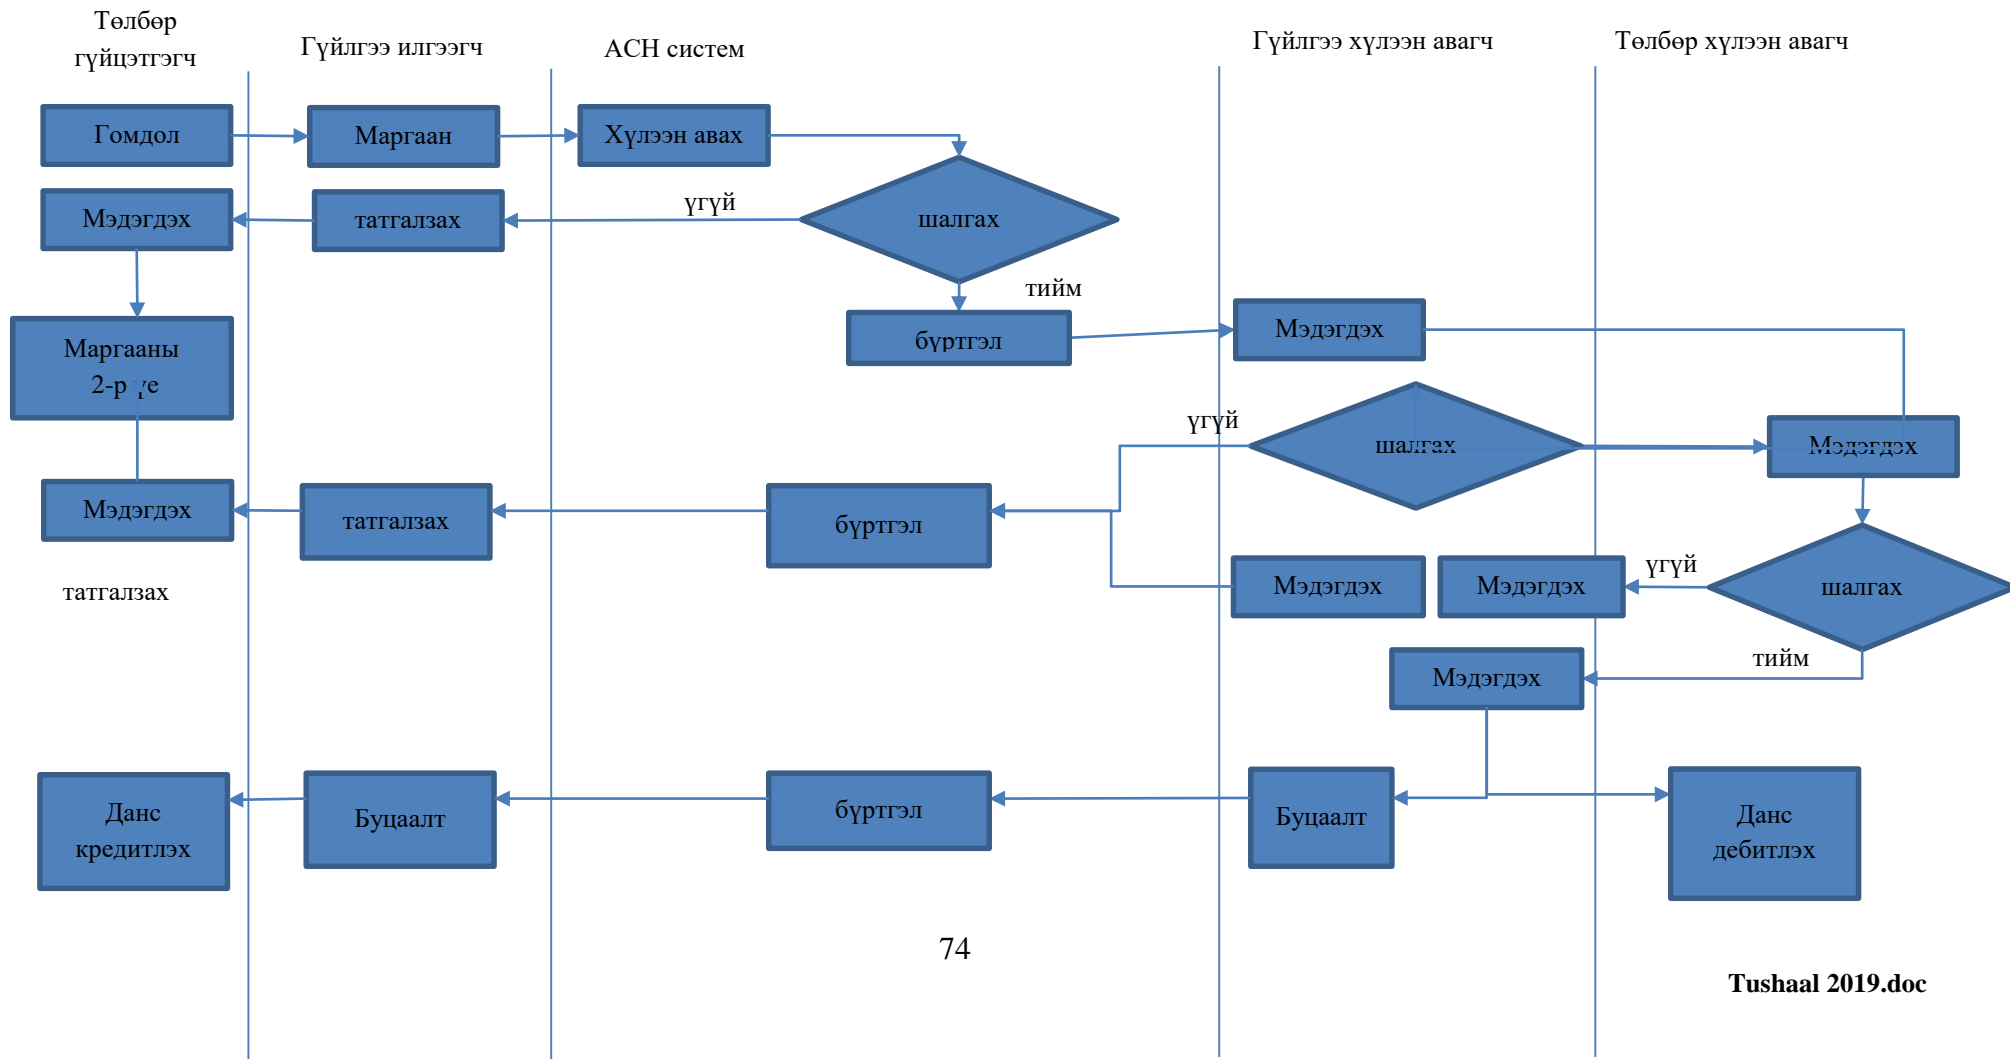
Төлбөр гүйцэтгэгч

Гүйлгээ илгээгч

АСН систем

Гүйлгээ хүлээн авагч

Төлбөр хүлээн авагч

Гомдол

Маргаан

Хүлээн авах

Мэдэгдэх

татгалзах

үгүй

шалгах

тийм

бүртгэл

Мэдэгдэх

Маргааны 2-р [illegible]е

үгүй

шалгах

Мэдэгдэх

Мэдэгдэх

татгалзах

бүртгэл

татгалзах

Мэдэгдэх

Мэдэгдэх

үгүй

шалгах

тийм

Мэдэгдэх

Данс кредитлэх

Буцаалт

бүртгэл

Буцаалт

Данс дебитлэх

74

Tushaal 2019.doc